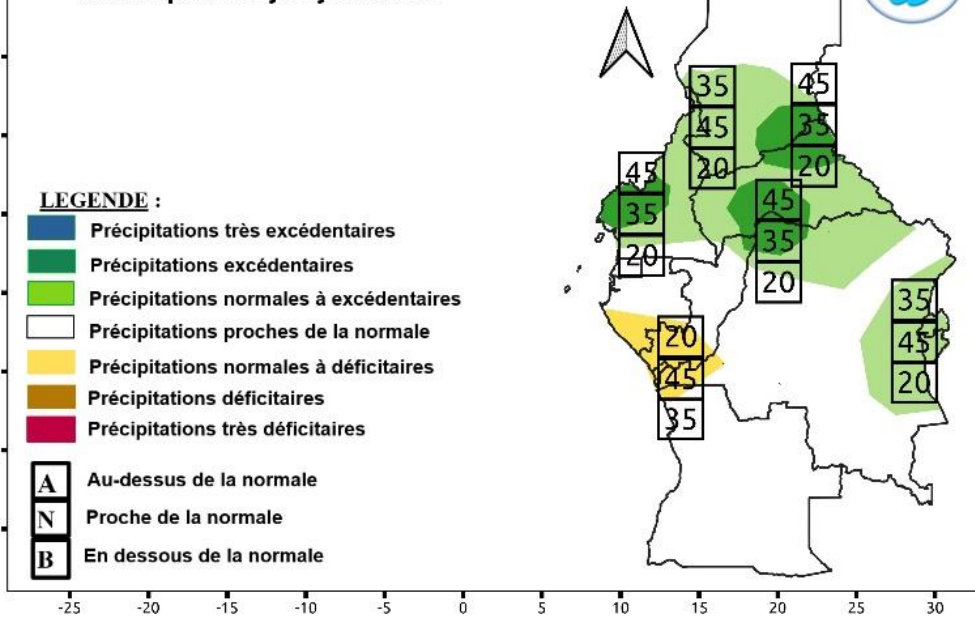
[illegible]

LEGENDE :

Précipitations très excédentaires

Précipitations excédentaires

Précipitations normales à excédentaires

Précipitations proches de la normale

Précipitations normales à déficitaires

Précipitations déficitaires

Précipitations très déficitaires

A Au-dessus de la normale

N Proche de la normale

B En dessous de la normale

35
45
20

45
35
20

45
35
20

45
35
20

35
45
20

20
45
35

-25 -20 -15 -10 -5 0 5 10 15 20 25 30